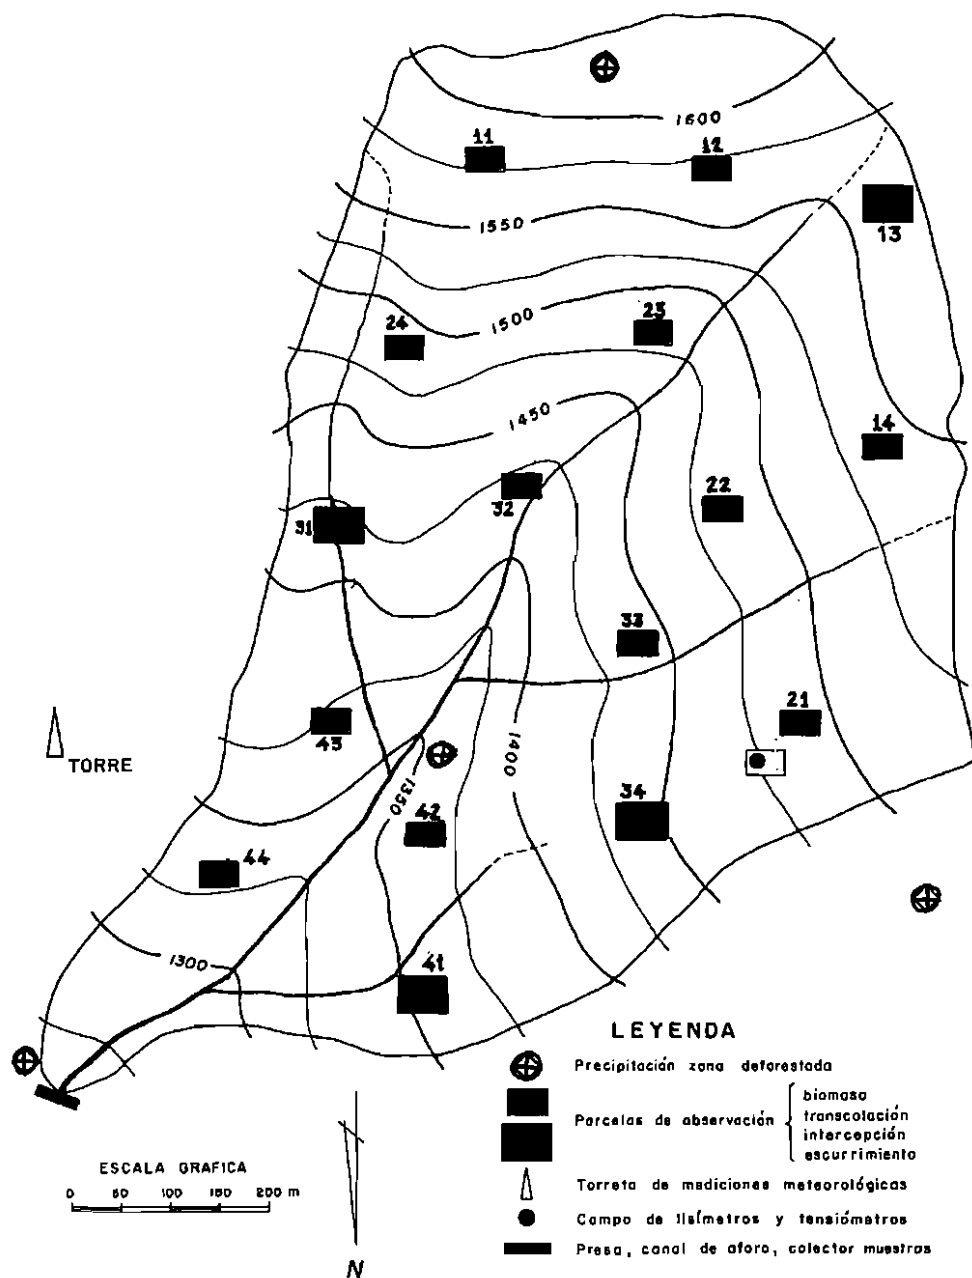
1600
11
12
13
1550
24
1500
23
14
1450
31
32
22
33
21
43
TORRE
1350
1400
42
34
44
1300
41

LEYENDA
Precipitación zona deforestada
Parcelas de observación
biomasa
transcolación
intercepción
escurrimiento
Torreta de mediciones meteorológicas
Campo de lisímetros y tensiómetros
Presa, canal de aforo, colector muestras

ESCALA GRAFICA
0 50 100 150 200 m

N